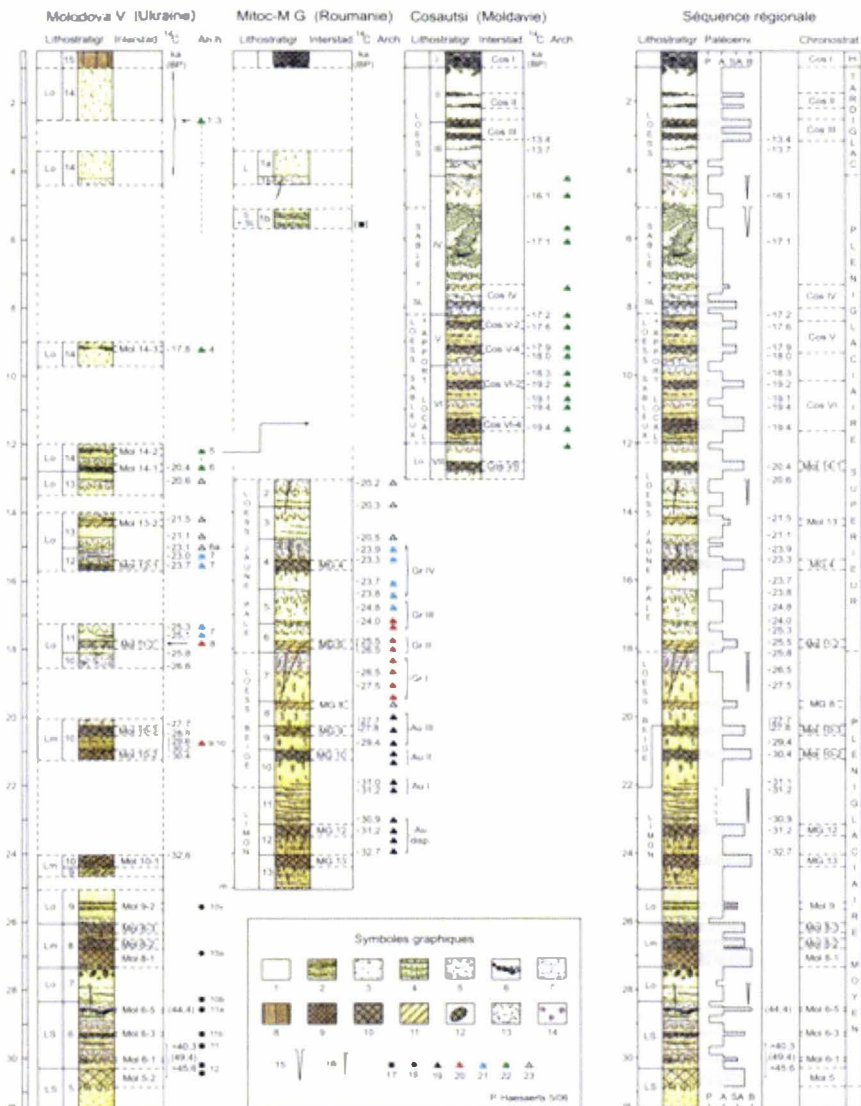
Molodova V (Ukraine)

Lithostratigr Interstad $^{14}$C Arch

ka (BP)

Lo 15
Lo 14
Lo 14
Lo 14 Mol 14-3 -17.8 4
Lo 14 Mol 14-2 5
Mol 14-1 -20.4 6
Lo 13 -20.6
Lo 13 Mol 13-2 -21.5
-21.1
-23.1 6a
12 -23.0 7
-23.7 7
Lo 11 -25.3 7
-25.1
-25.8 8
10 -26.6
Lm 10 -27.7
-28.8
9 10
-30.4
Lm 10 Mol 10-1 -32.6
Lo 9 Mol 9-2 10c
Lm 8 10a
Mol 8-1
Lo 7
Mol 6-5 (44.4) 10b 11a
LS 6 Mol 6-3 11b
Mol 6-1 -40.3 (49.4) -45.6 11 12
LS 5 Mol 5-2

2 4 6 8 10 12 14 16 18 20 22 24 26 28 30

Mitoc-M G (Roumanie)

Lithostratigr Interstad $^{14}$C Arch

ka (BP)

L 1a
1b
1c
L O E S S 2 -20.2
3 -20.3
J A U N E P A L E -20.5
-23.9
4 MG -23.3 Gr IV
-23.7
5 -23.8
-24.8 Gr III
-24.0
6 MG -25.5 Gr II
-25.8
L O E S S B E I G E 7 -26.5
-27.5 Gr I
8 MG 10
9 -27.1
-27.8 Au III
-29.4 Au II
10
11 -31.0
-31.2 Au I
L I M O N 12 MG 12 -30.9
-31.2 Au disp.
13 MG 13 -32.7

Cosautsi (Moldavie)

Lithostratigr Interstad $^{14}$C Arch

ka (BP)

I Cos I
II Cos II
L O E S S III Cos III -13.4
-13.7
-16.1
S A B L E IV -17.1
SL Cos IV
L O E S S S A B L E U X A P P O R T L O C A L V Cos V-2 -17.2
-17.6
Cos V-4 -17.9
-18.0
VI Cos VI-2 -18.3
-19.2
-19.1
-19.4
Cos VI-4 -19.4
Lo VII Cos VII

Séquence régionale

Lithostratigr Paléoenv Chronostrat

P A SA B

L O E S S Cos I
Cos II
Cos III -13.4
-13.7
S A B L E -16.1
-17.1
SL Cos IV
L O E S S S A B L E U X A P P O R T L O C A L -17.2
-17.6 Cos V
-17.9
-18.0
-18.3
-19.2
-19.1
-19.4 Cos VI
-19.4
L O E S S J A U N E P A L E -20.4 Mol 14-1
-20.6
-21.5 Mol 13
-21.1
-23.9
-23.3 MG 4
-23.7
-23.8
-24.8
-24.0
-25.3
-25.5 Mol 11-2
-25.8
L O E S S B E I G E -26.5
-27.5
MG 8
-27.7
-27.8 Mol 10-3
-29.4
-30.4 Mol 10-2
-31.0
-31.2
L I M O N -30.9
-31.2 MG 12
-32.7 MG 13
Lo Mol 9
Lm Mol 8-3
Mol 8-2
Mol 8-1
Lo
LS (44.4) Mol 6-5
Mol 6-3
-40.3
(49.4) Mol 6-1
-45.6
LS Mol 5

P A SA B

H O L O C E N E
T A R D I G L A C I A I R E
P L E N I G L A C I A I R E
S U P E R I E U R
P L E N I G L A C I A I R E M O Y E N

Symboles graphiques

1 2 3 4 5 6 7
8 9 10 11 12 13 14
15 16 17 18 19 20 21 22 23

P Haesaerts 5/06